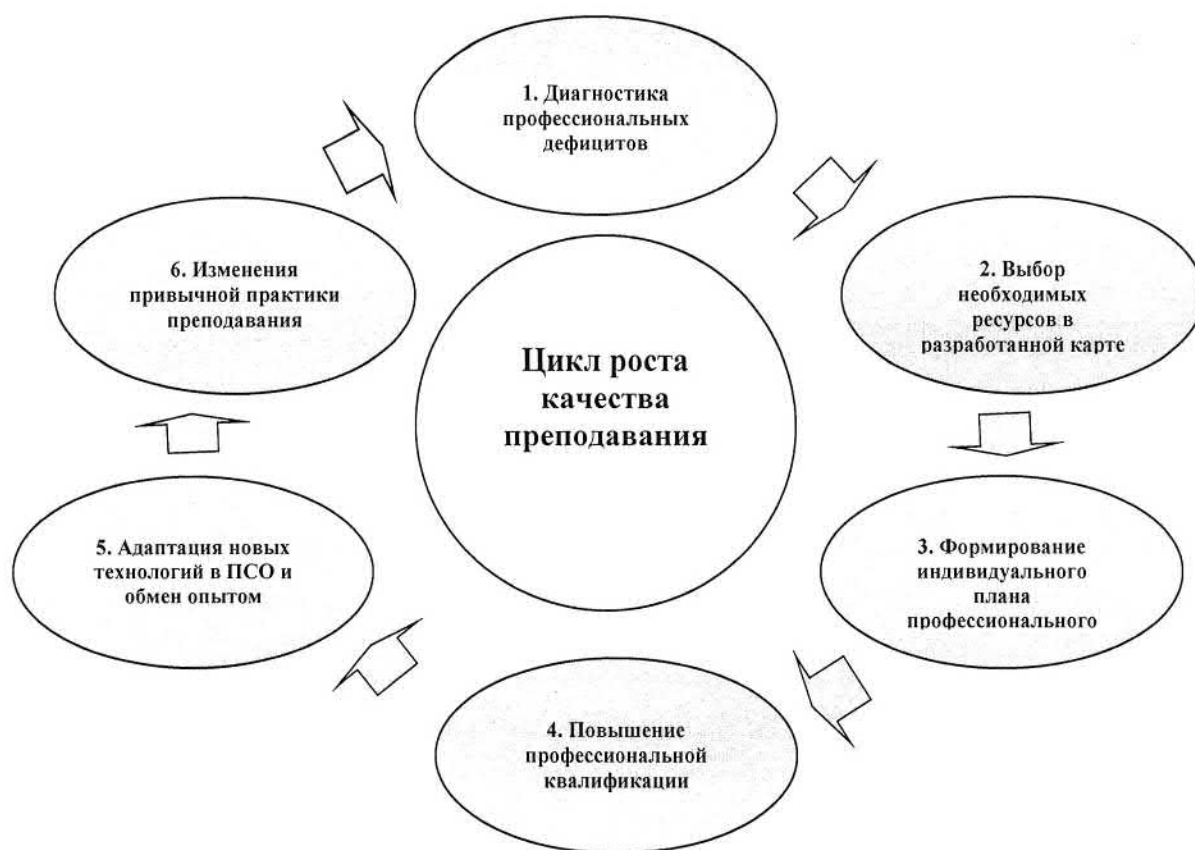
1. Диагностика профессиональных дефицитов

6. Изменения привычной практики преподавания

Цикл роста качества преподавания

2. Выбор необходимых ресурсов в разработанной карте

5. Адаптация новых технологий в ПСО и обмен опытом

3. Формирование индивидуального плана профессионального

4. Повышение профессиональной квалификации